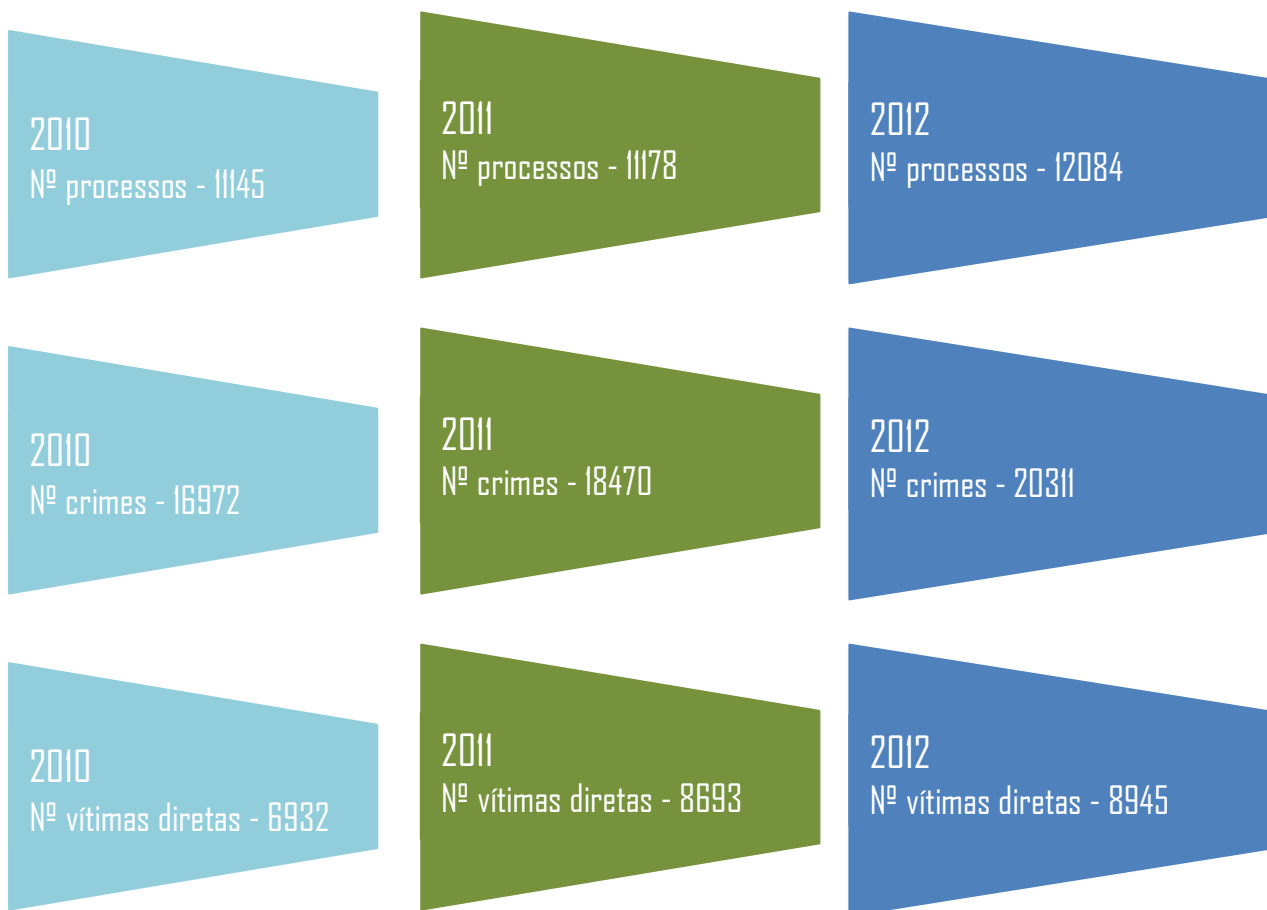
2010
Nº processos - 11145

2011
Nº processos - 11178

2012
Nº processos - 12084

2010
Nº crimes - 16972

2011
Nº crimes - 18470

2012
Nº crimes - 20311

2010
Nº vítimas diretas - 6932

2011
Nº vítimas diretas - 8693

2012
Nº vítimas diretas - 8945